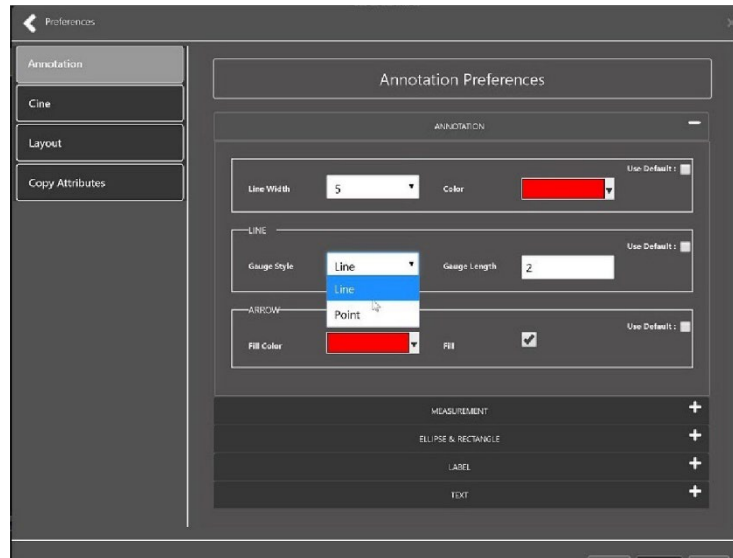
Preferences

Annotation
Cine
Layout
Copy Attributes

Annotation Preferences

ANNOTATION −

Use Default :
Line Width 5 Color

LINE
Use Default :
Gauge Style Line Gauge Length 2
Line
Point

ARROW
Use Default :
Fill Color Fill

MEASUREMENT +
ELLIPSE & RECTANGLE +
LABEL +
TEXT +